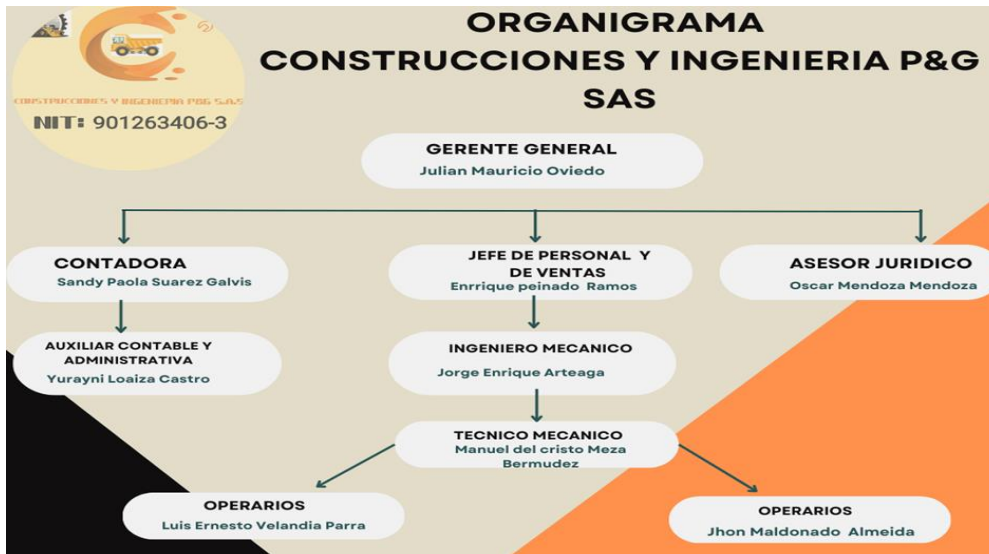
CONSTRUCCIONES Y INGENIERIA P&G S.A.S

NIT: 901263406-3

ORGANIGRAMA
CONSTRUCCIONES Y INGENIERIA P&G SAS

GERENTE GENERAL
Julian Mauricio Oviedo

CONTADORA
Sandy Paola Suarez Galvis

JEFE DE PERSONAL Y DE VENTAS
Enrrique peinado Ramos

ASESOR JURIDICO
Oscar Mendoza Mendoza

AUXILIAR CONTABLE Y ADMINISTRATIVA
Yurayni Loaiza Castro

INGENIERO MECANICO
Jorge Enrique Arteaga

TECNICO MECANICO
Manuel del cristo Meza Bermudez

OPERARIOS
Luis Ernesto Velandia Parra

OPERARIOS
Jhon Maldonado Almeida